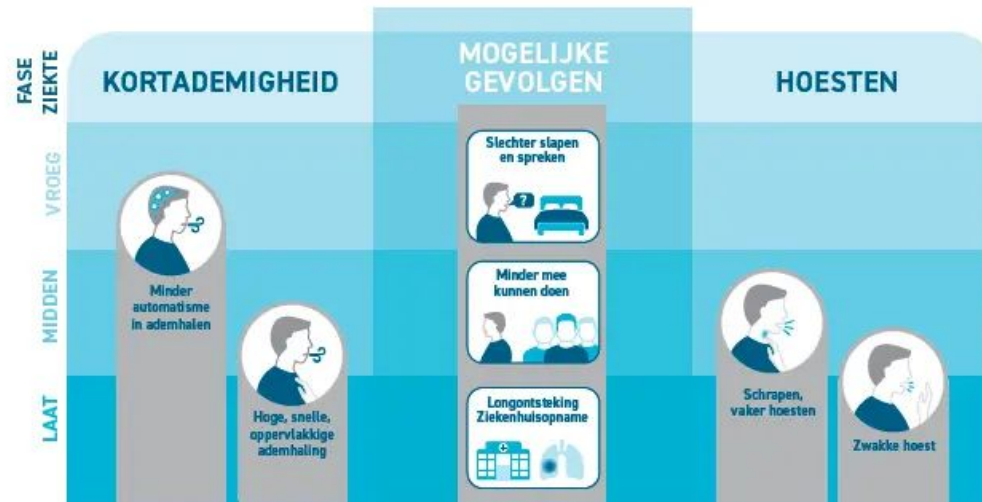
FASE ZIEKTE

KORTADEMIGHEID

MOGELIJKE GEVOLGEN

HOESTEN

VROEG

MIDDEN

LAAT

Minder automatisme in ademhalen

Hoge, snelle, oppervlakkige ademhaling

Slechter slapen en spreken

?

Minder mee kunnen doen

Longontsteking Ziekenhuisopname

Schrapen, vaker hoesten

Zwakke hoest